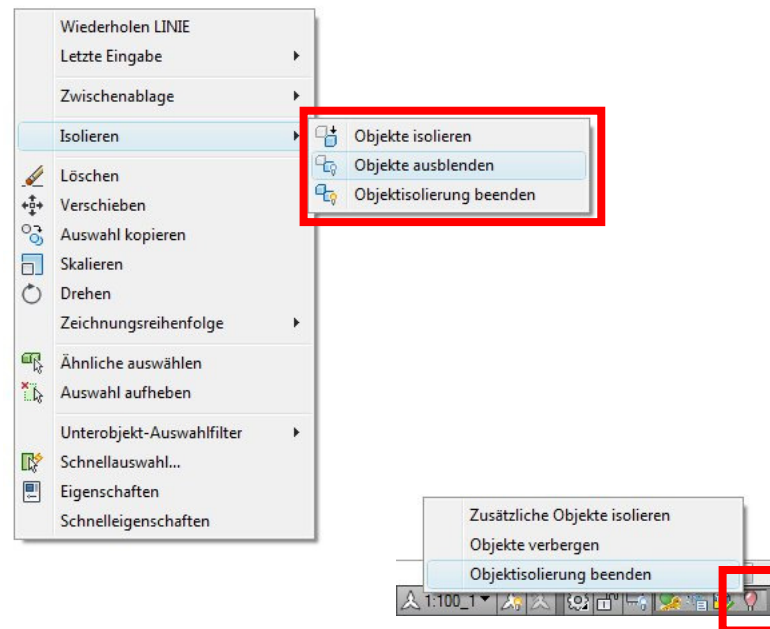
Wiederholen LINIE
Letzte Eingabe
Zwischenablage
Isolieren
Löschen
Verschieben
Auswahl kopieren
Skalieren
Drehen
Zeichnungsreihenfolge
Ähnliche auswählen
Auswahl aufheben
Unterobjekt-Auswahlfilter
Schnellauswahl...
Eigenschaften
Schnelleigenschaften

Objekte isolieren
Objekte ausblenden
Objektisolierung beenden

Zusätzliche Objekte isolieren
Objekte verbergen
Objektisolierung beenden

1:100_1